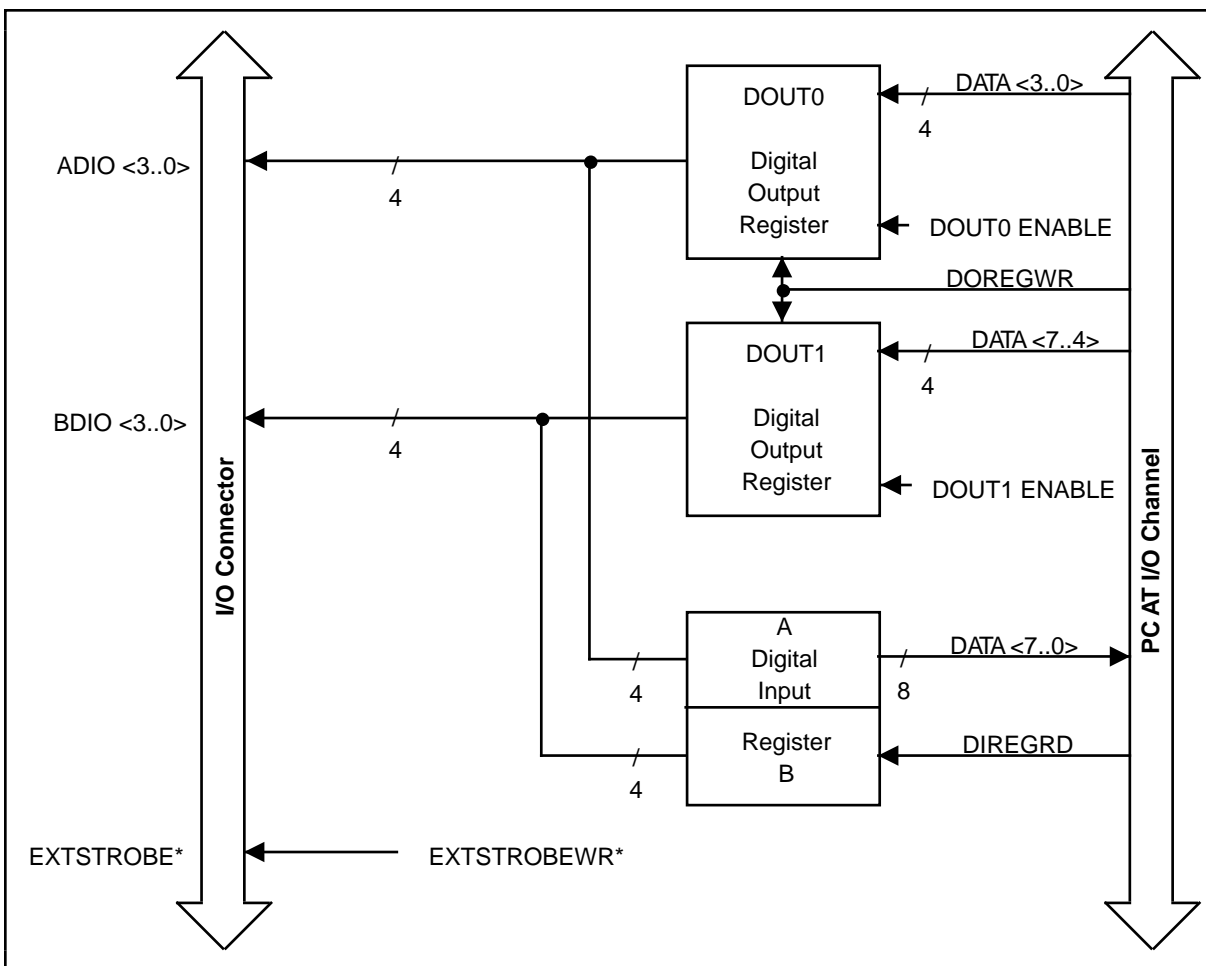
DOUT0

Digital
Output
Register

DATA <3..0>

4

ADIO <3..0>

4

DOUT0 ENABLE

DOREGWR

DOUT1

Digital
Output
Register

DATA <7..4>

4

BDIO <3..0>

4

DOUT1 ENABLE

I/O Connector

PC AT I/O Channel

A
Digital
Input

DATA <7..0>

4

8

Register
B

DIREGRD

4

EXTSTROBE*

EXTSTROBEWR*